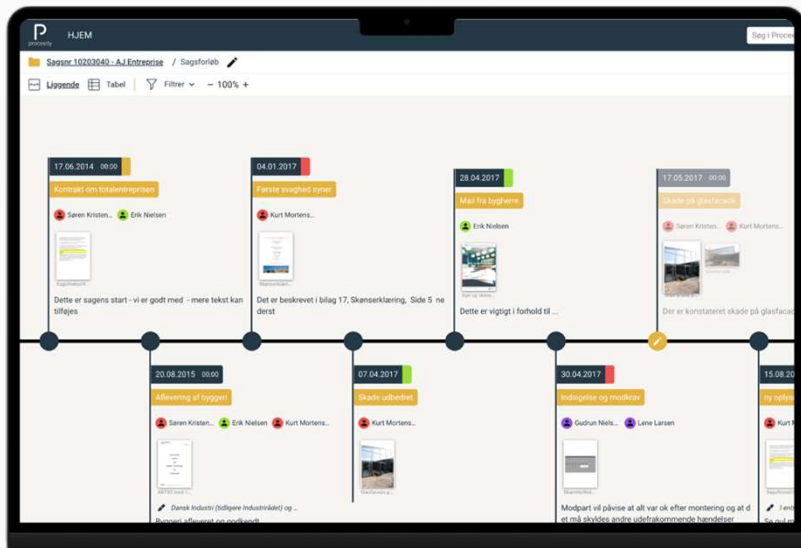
processly HJEM

Søg i Proce

Sagsnr 10203040 - AJ Entreprise / Sagsforløb

Liggende Tabel Filtrer − 100% +

17.06.2014 00:00
Kontrakt om totalentreprisen
Søren Kristen... Erik Nielsen
Dette er sagens start - vi er godt med - mere tekst kan tilføjes

04.01.2017
Første svaghed syner
Kurt Mortens...
Det er beskrevet i bilag 17, Skønserklæring, Side 5 nederst

28.04.2017
Mail fra bygherre
Erik Nielsen
Dette er vigtigt i forhold til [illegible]

17.05.2017 00:00
Skade på glasfacade
Søren Kristen... Kurt Mortens...
Det er konstateret skade på glasfacad

20.08.2015 00:00
Aflevering af byggeri
Søren Kristen... Erik Nielsen Kurt Mortens...
Dansk Industri (tidligere Industrirådet) og ...
Byggeri afleveret og godkendt

07.04.2017
Skade udbedret
Kurt Mortens...

30.04.2017
Indsigelse og modkrav
Gudrun Niels... Lene Larsen
Modpart vil påvise at alt var ok efter montering og at d m må skyldes andre udefrakommende hændelser

15.08.20
ny oplys
Kurt M
I entr